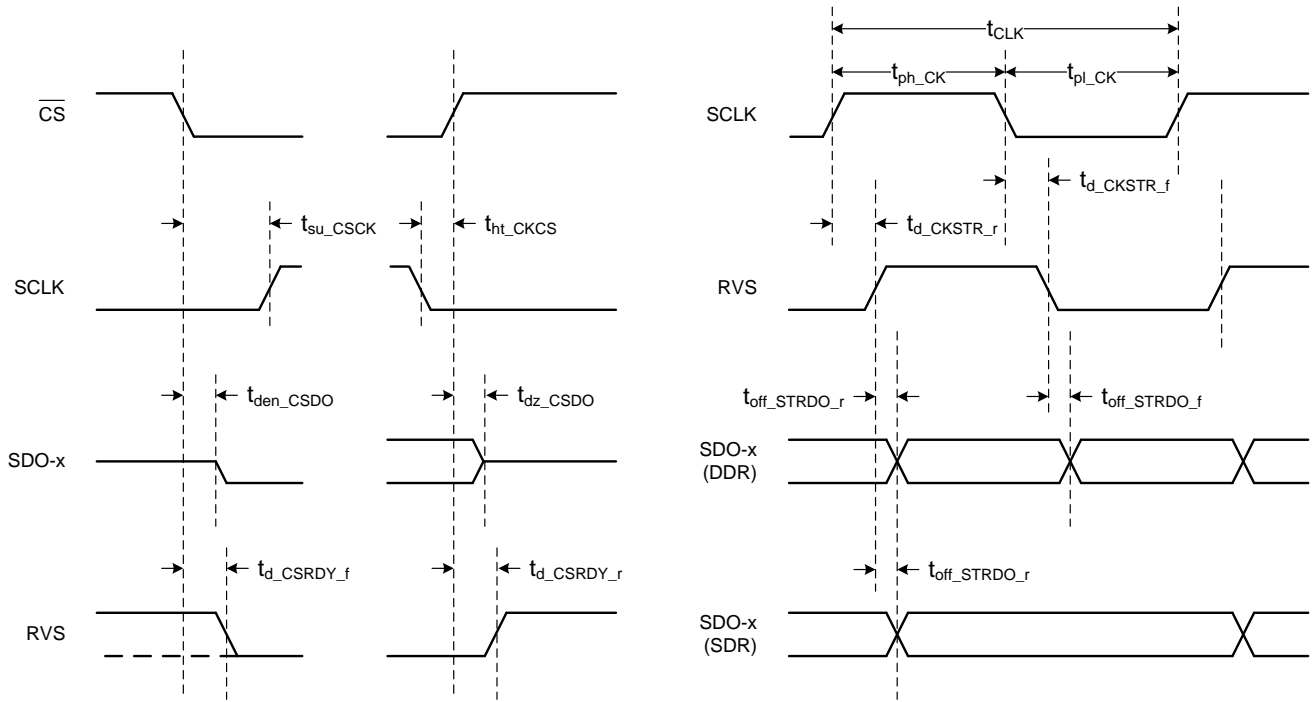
$\overline{CS}$

SCLK

$t_{su\_CSCK}$

$t_{ht\_CKCS}$

SDO-x

$t_{den\_CSDO}$

$t_{dz\_CSDO}$

RVS

$t_{d\_CSRDY\_f}$

$t_{d\_CSRDY\_r}$

$t_{CLK}$

$t_{ph\_CK}$

$t_{pl\_CK}$

SCLK

$t_{d\_CKSTR\_f}$

$t_{d\_CKSTR\_r}$

RVS

$t_{off\_STRDO\_r}$

$t_{off\_STRDO\_f}$

SDO-x (DDR)

$t_{off\_STRDO\_r}$

SDO-x (SDR)